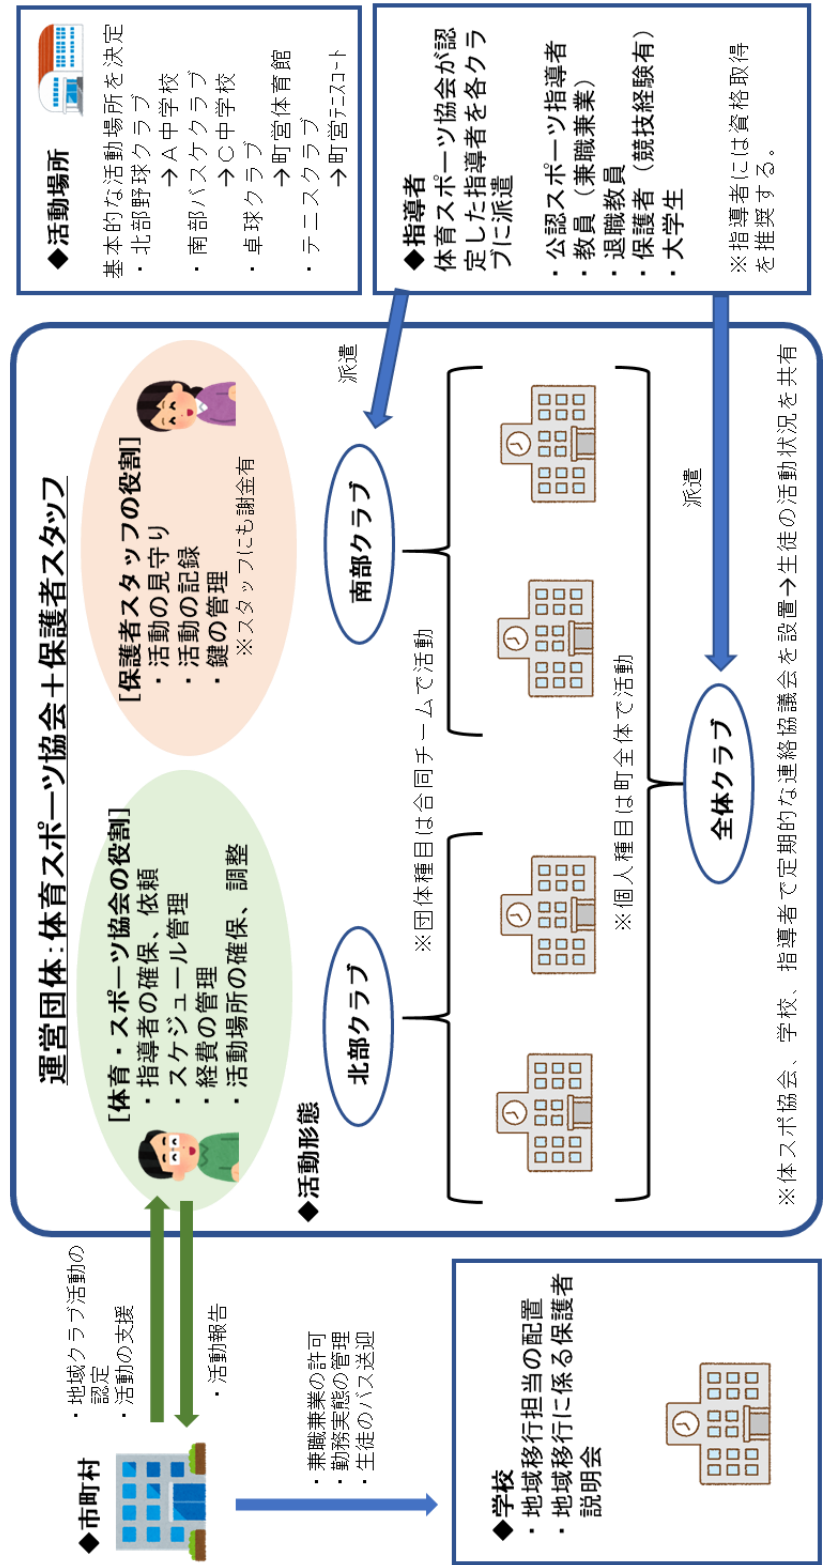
◆活動場所
基本的な活動場所を決定
・北部野球クラブ
→Ａ中学校
・南部バスケクラブ
→Ｃ中学校
・卓球クラブ
→町営体育館
・テニスクラブ
→町営テニスコート

◆指導者
体育スポーツ協会が認定した指導者を各クラブに派遣

・公認スポーツ指導者
・教員（兼職兼業）
・退職教員
・保護者（競技経験有）
・大学生

※指導者には資格取得を推奨する。

運営団体：体育スポーツ協会＋保護者スタッフ

［体育・スポーツ協会の役割］
・指導者の確保、依頼
・スケジュール管理
・経費の管理
・活動場所の確保、調整

［保護者スタッフの役割］
・活動の見守り
・活動の記録
・鍵の管理
※スタッフにも謝金有

派遣

◆活動形態

北部クラブ
南部クラブ
※団体種目は合同チームで活動
※個人種目は町全体で活動
全体クラブ
派遣

※体スポ協会、学校、指導者で定期的な連絡協議会を設置→生徒の活動状況を共有

◆市町村
・地域クラブ活動の認定
・活動の支援
・活動報告
・兼職兼業の許可
・勤務実態の管理
・生徒のバス送迎

◆学校
・地域移行担当の配置
・地域移行に係る保護者説明会